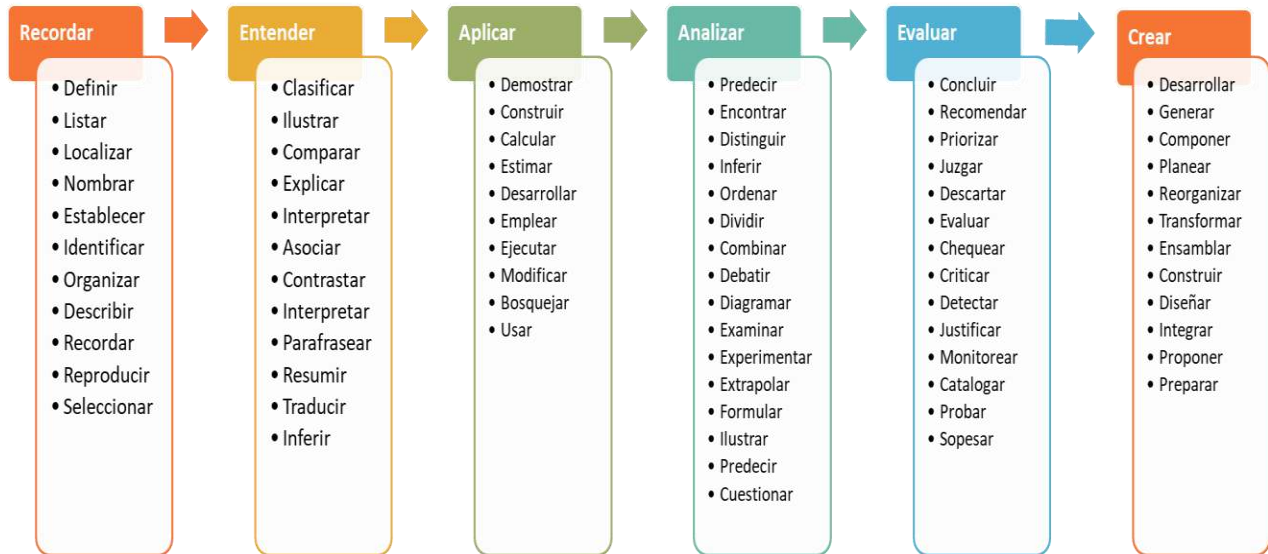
Recordar

• Definir
• Listar
• Localizar
• Nombrar
• Establecer
• Identificar
• Organizar
• Describir
• Recordar
• Reproducir
• Seleccionar

Entender

• Clasificar
• Ilustrar
• Comparar
• Explicar
• Interpretar
• Asociar
• Contrastar
• Interpretar
• Parafrasear
• Resumir
• Traducir
• Inferir

Aplicar

• Demostrar
• Construir
• Calcular
• Estimar
• Desarrollar
• Emplear
• Ejecutar
• Modificar
• Bosquejar
• Usar

Analizar

• Predecir
• Encontrar
• Distinguir
• Inferir
• Ordenar
• Dividir
• Combinar
• Debatir
• Diagramar
• Examinar
• Experimentar
• Extrapolar
• Formular
• Ilustrar
• Predecir
• Cuestionar

Evaluar

• Concluir
• Recomendar
• Priorizar
• Juzgar
• Descartar
• Evaluar
• Chequear
• Criticar
• Detectar
• Justificar
• Monitorear
• Catalogar
• Probar
• Sopesar

Crear

• Desarrollar
• Generar
• Componer
• Planear
• Reorganizar
• Transformar
• Ensamblar
• Construir
• Diseñar
• Integrar
• Proponer
• Preparar